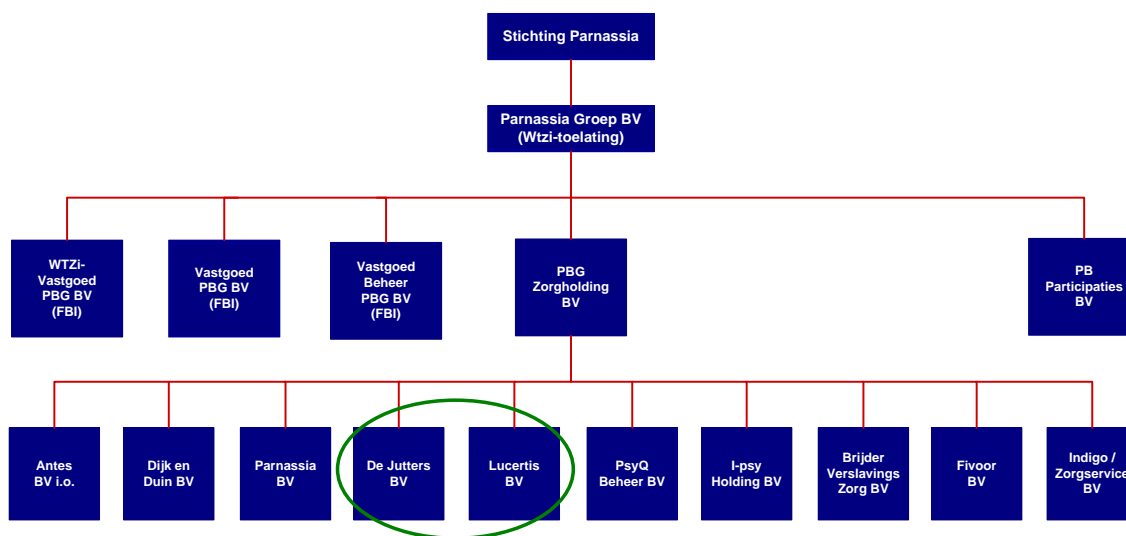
Stichting Parnassia

Parnassia Groep BV
(Wtzi-toelating)

WTZi-Vastgoed PBG BV (FBI)

Vastgoed PBG BV (FBI)

Vastgoed Beheer PBG BV (FBI)

PBG Zorgholding BV

PB Participaties BV

Antes BV i.o.

Dijk en Duin BV

Parnassia BV

De Jutters BV

Lucertis BV

PsyQ Beheer BV

I-psy Holding BV

Brijder Verslavings Zorg BV

Fivoor BV

Indigo / Zorgservice BV